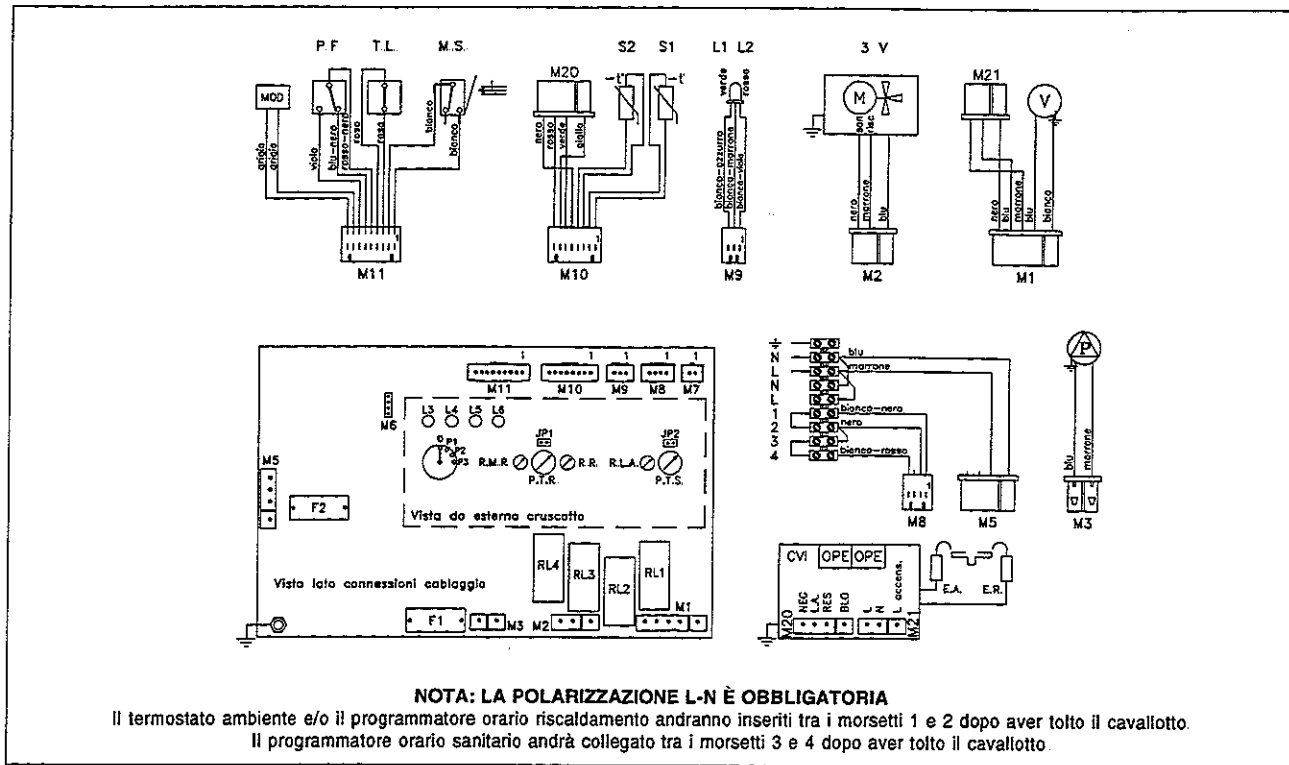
P.F T.L. M.S. M20 S2 S1 L1 L2 3 V M21

MOD

grigio grigio viola blu-nero rosso-nero rosso rosa bianco bianco

nero rosso verde giallo

t° t°

verde rosso

bianco-azzurro bianco-marrone bianco-viola

M

V

ant risc nero marrone blu

nero blu marrone blu bianco

M11 M10 M9 M2 M1

1 1 1 1 1
M11 M10 M9 M8 M7

M6

L3 L4 L5 L6

JP1 JP2

P1 P2 P3

R.M.R. R.R. R.L.A.

P.T.R. P.T.S.

M5

F2

Vista da esterno cruscotto

RL4 RL3 RL2 RL1

Vista lato connessioni cablaggio

F1 M3 M2 M1

N L N L 1 2 3 4

blu
marrone
bianco-nero
nero
bianco-rosso

M8 M5

P

blu marrone

M3

CVI OPE OPE

NEC L.A. RES BLO L N L accens.

M20 M21

E.A. E.R.

NOTA: LA POLARIZZAZIONE L-N È OBBLIGATORIA

Il termostato ambiente e/o il programmatore orario riscaldamento andranno inseriti tra i morsetti 1 e 2 dopo aver tolto il cavallotto.
Il programmatore orario sanitario andrà collegato tra i morsetti 3 e 4 dopo aver tolto il cavallotto.